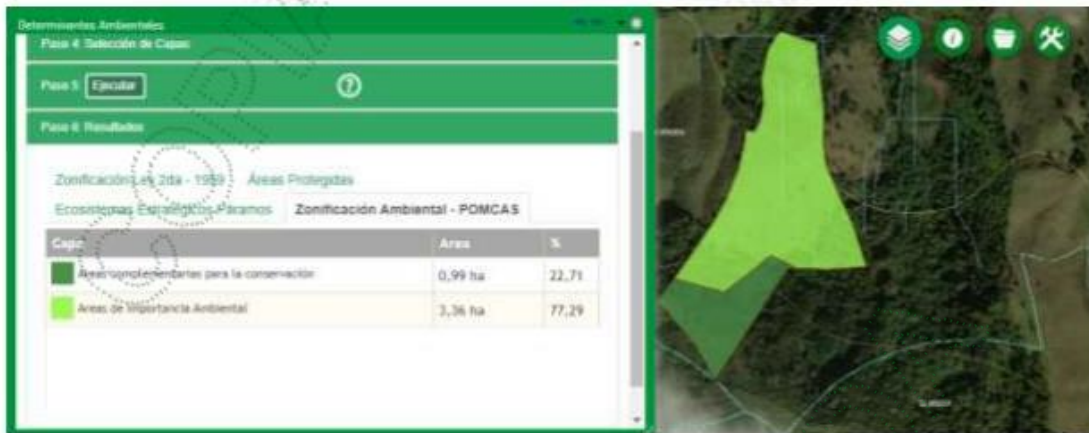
Determinantes Ambientales

Paso 4: Selección de Capas

Paso 5: Ejecutar

Paso 6: Resultados

Zonificación Ley 2da - 1959 | Áreas Protegidas
Ecosistemas Estratégicos-Páramos | Zonificación Ambiental - POMCAS

| Capa | Area | % |
|---|---|---|
| Áreas complementarias para la conservación | 0,99 ha | 22,71 |
| Áreas de Importancia Ambiental | 3,36 ha | 77,29 |